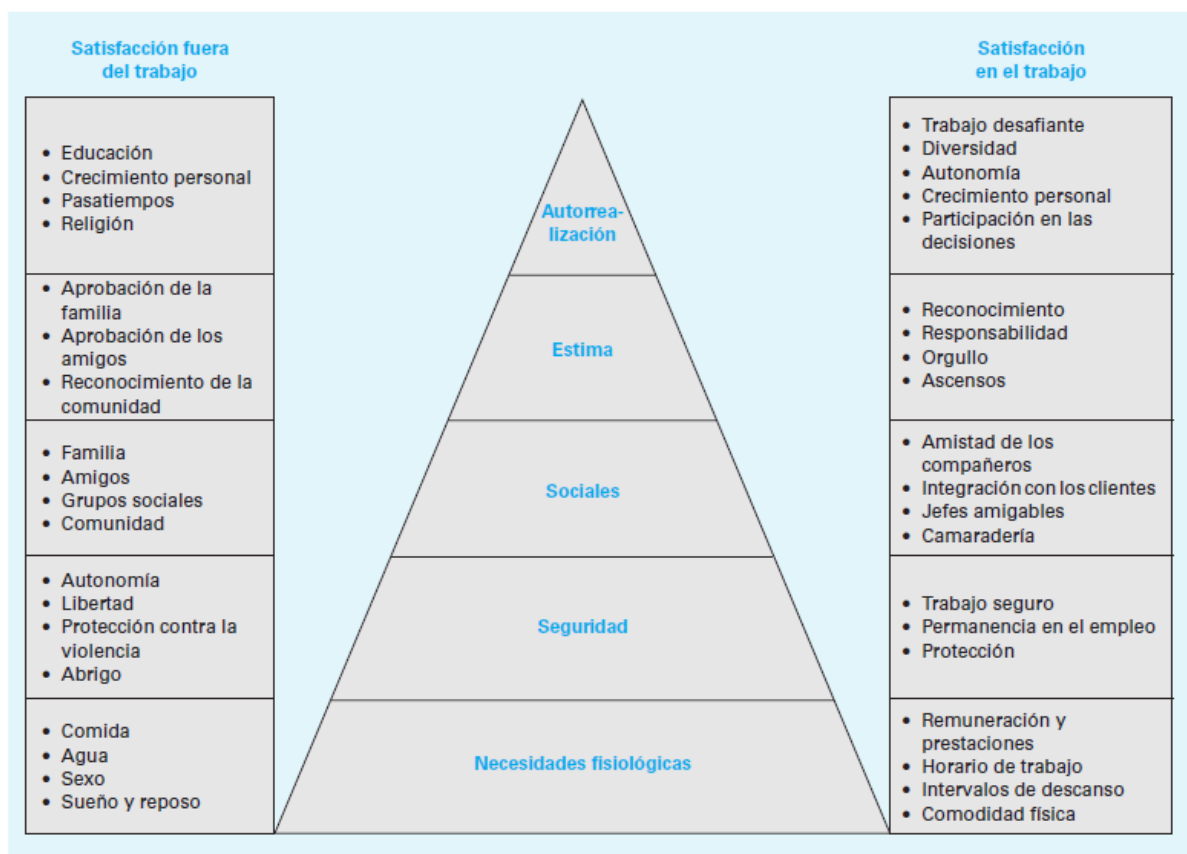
Satisfacción fuera del trabajo

Satisfacción en el trabajo

- Educación
- Crecimiento personal
- Pasatiempos
- Religión

Autorrealización

- Trabajo desafiante
- Diversidad
- Autonomía
- Crecimiento personal
- Participación en las decisiones

- Aprobación de la familia
- Aprobación de los amigos
- Reconocimiento de la comunidad

Estima

- Reconocimiento
- Responsabilidad
- Orgullo
- Ascensos

- Familia
- Amigos
- Grupos sociales
- Comunidad

Sociales

- Amistad de los compañeros
- Integración con los clientes
- Jefes amigables
- Camaradería

- Autonomía
- Libertad
- Protección contra la violencia
- Abrigo

Seguridad

- Trabajo seguro
- Permanencia en el empleo
- Protección

- Comida
- Agua
- Sexo
- Sueño y reposo

Necesidades fisiológicas

- Remuneración y prestaciones
- Horario de trabajo
- Intervalos de descanso
- Comodidad física